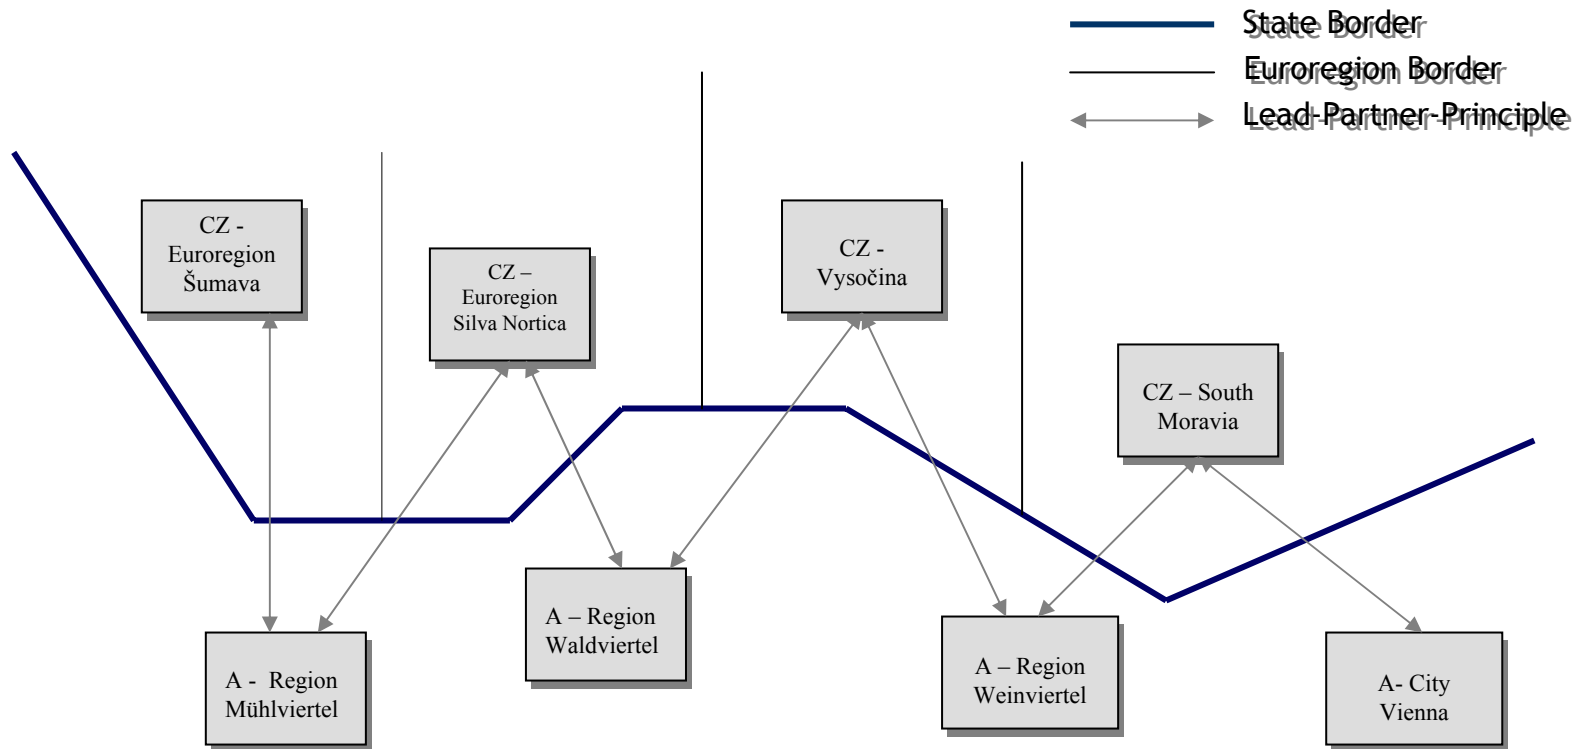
State Border
Euroregion Border
Lead-Partner-Principle

CZ - Euroregion Šumava

CZ – Euroregion Silva Nortica

CZ - Vysočina

CZ – South Moravia

A - Region Mühlviertel

A – Region Waldviertel

A – Region Weinviertel

A- City Vienna